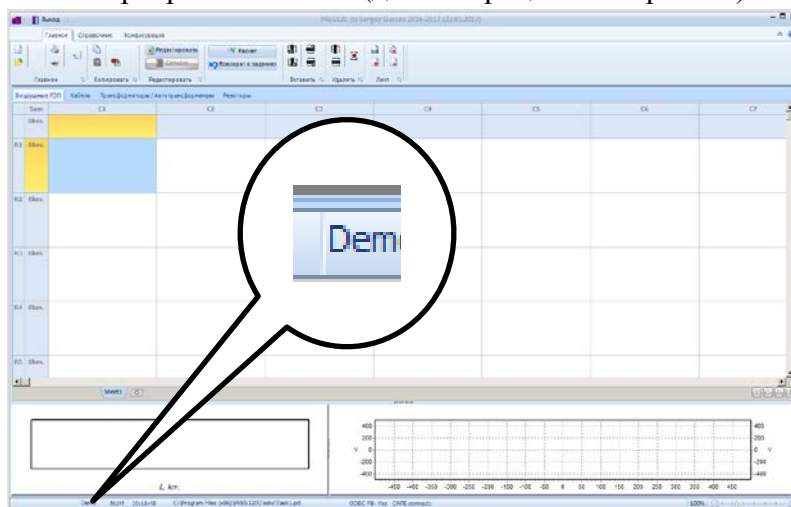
Выход

Главное | Справочник | Конфигурация

Редактировать | Расчет | Повторить к заданию

Главное | Копировать | Редактировать | Вставить | Удалить | Лист

Воздушная ЛЭП | Кабели | Трансформаторы/Автотрансформаторы | Реакторы

| | C1 | C2 | C3 | C4 | C5 | C6 | C7 |
|---|---|---|---|---|---|---|---|
| R1 | | | | | | | |
| R2 | | | | | | | |
| R3 | | | | | | | |
| R4 | | | | | | | |
| R5 | | | | | | | |

Sheet1

Dem

L, km

400
200
0
-200
-400

-400 -350 -300 -250 -200 -150 -100 -50 0 50 100 150 200 250 300 350 400

Demo | NUM | 100%